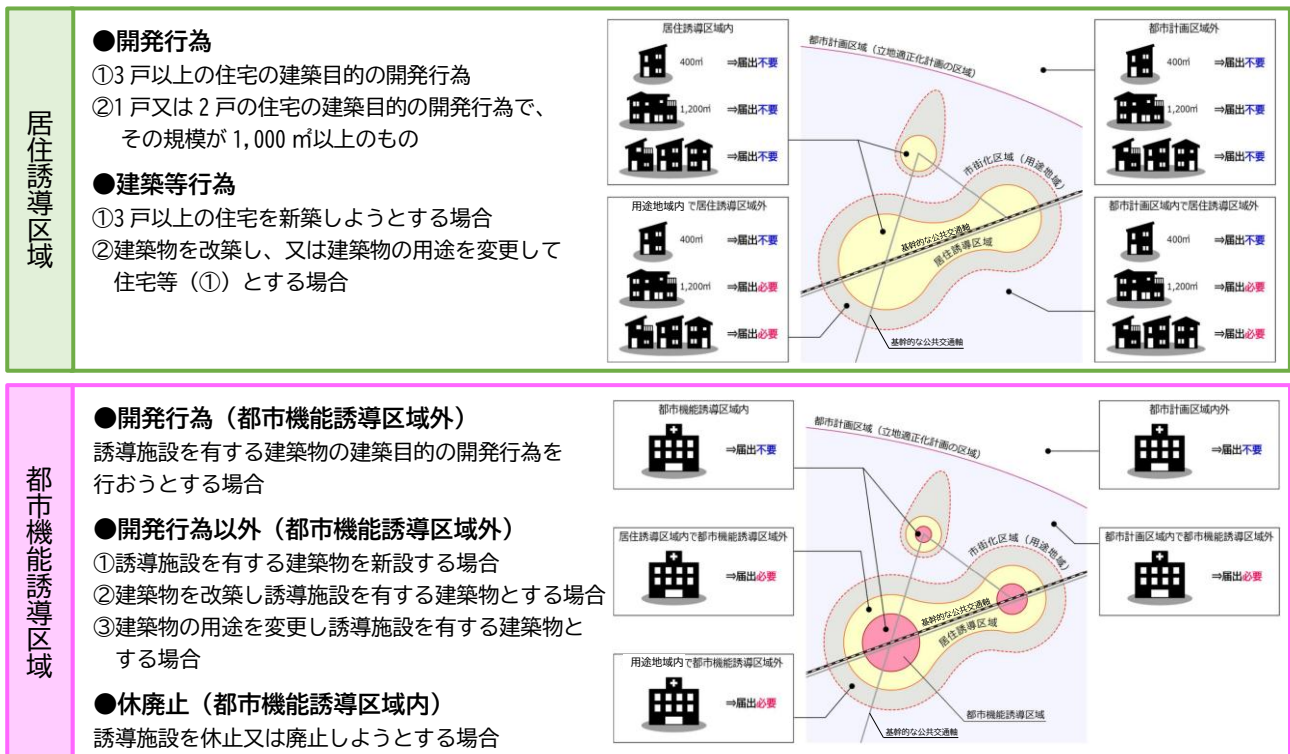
居住誘導区域

●開発行為
①3 戸以上の住宅の建築目的の開発行為
②1 戸又は 2 戸の住宅の建築目的の開発行為で、その規模が 1,000 ㎡以上のもの

●建築等行為
①3 戸以上の住宅を新築しようとする場合
②建築物を改築し、又は建築物の用途を変更して住宅等（①）とする場合

居住誘導区域内
400㎡ ⇒届出不要
1,200㎡ ⇒届出不要
⇒届出不要

都市計画区域（立地適正化計画の区域）

都市計画区域外
400㎡ ⇒届出不要
1,200㎡ ⇒届出不要
⇒届出不要

用途地域内 で居住誘導区域外
400㎡ ⇒届出不要
1,200㎡ ⇒届出必要
⇒届出必要

市街化区域（用途地域）
基幹的な公共交通軸
居住誘導区域
基幹的な公共交通軸

都市計画区域内で居住誘導区域外
400㎡ ⇒届出不要
1,200㎡ ⇒届出必要
⇒届出必要

都市機能誘導区域

●開発行為（都市機能誘導区域外）
誘導施設を有する建築物の建築目的の開発行為を行おうとする場合

●開発行為以外（都市機能誘導区域外）
①誘導施設を有する建築物を新設する場合
②建築物を改築し誘導施設を有する建築物とする場合
③建築物の用途を変更し誘導施設を有する建築物とする場合

●休廃止（都市機能誘導区域内）
誘導施設を休止又は廃止しようとする場合

都市機能誘導区域内
⇒届出不要

都市計画区域（立地適正化計画の区域）

都市計画区域内外
⇒届出不要

居住誘導区域内で都市機能誘導区域外
⇒届出必要

都市計画区域内で都市機能誘導区域外
⇒届出必要

市街化区域（用途地域）
基幹的な公共交通軸
居住誘導区域

用途地域内で都市機能誘導区域外
⇒届出必要

都市機能誘導区域
基幹的な公共交通軸